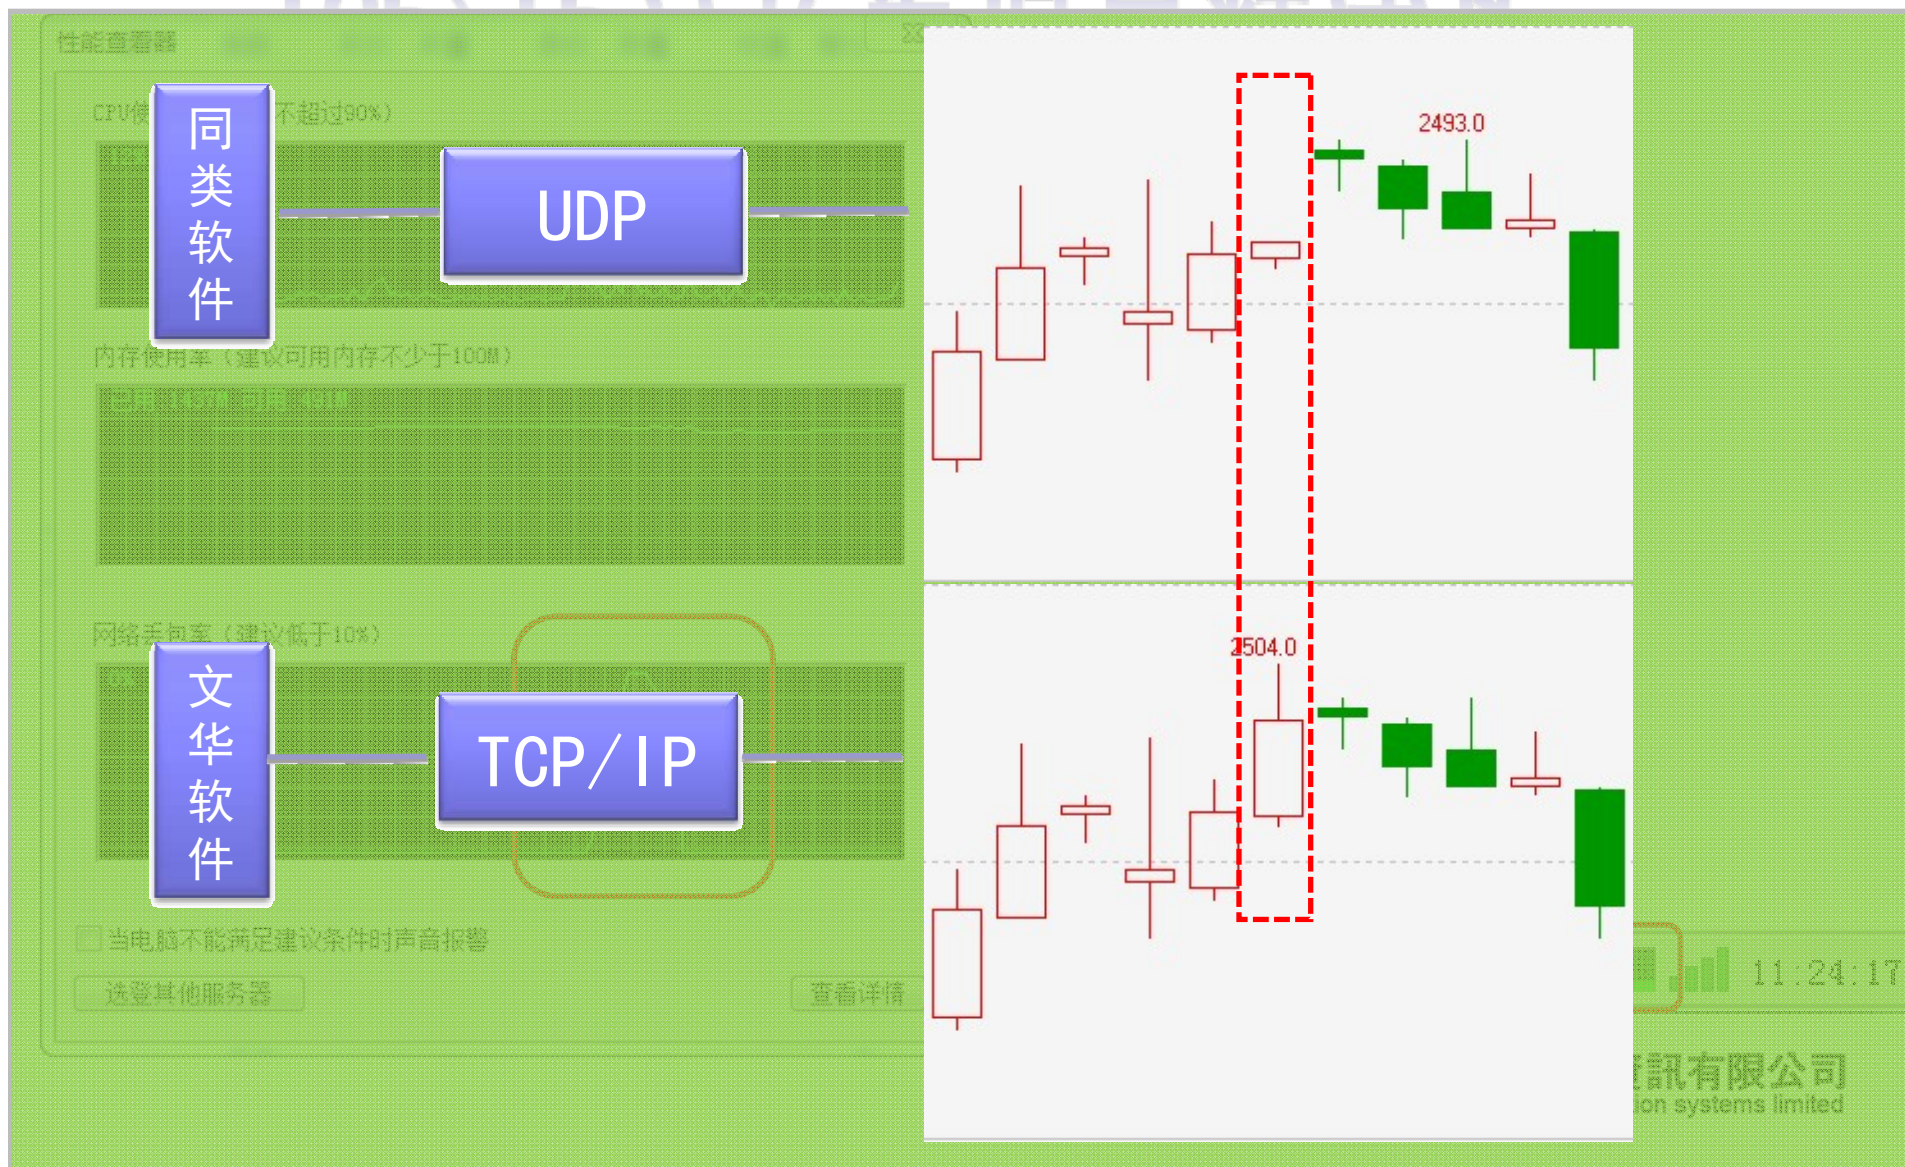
性能查看器

CPU使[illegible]不超过90%)

同类软件

UDP

内存使用率(建议可用内存不少于100M)

网络丢包率(建议低于10%)

文华软件

TCP/IP

当电脑不能满足建议条件时声音报警

选登其他服务器

查看详情

2493.0

2504.0

11:24:17

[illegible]訊有限公司
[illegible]ion systems limited